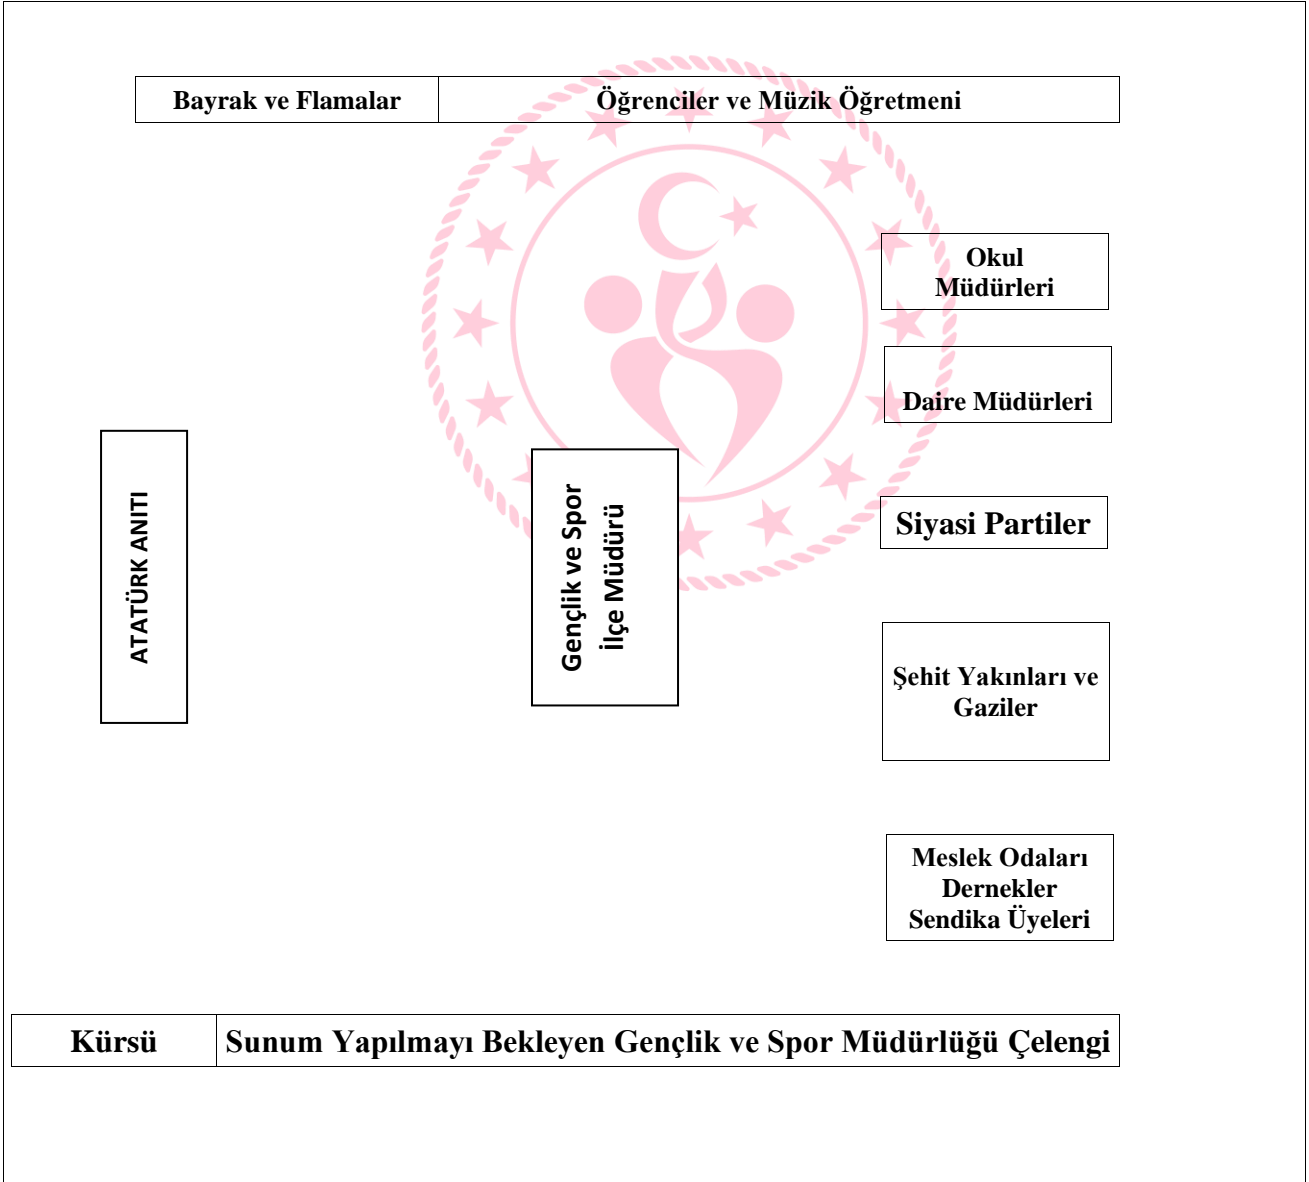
| Bayrak ve Flamalar | Öğrenciler ve Müzik Öğretmeni |
|---|---|

Okul Müdürleri

Daire Müdürleri

ATATÜRK ANITI

Gençlik ve Spor İlçe Müdürü

Siyasi Partiler

Şehit Yakınları ve Gaziler

Meslek Odaları Dernekler Sendika Üyeleri

| Kürsü | Sunum Yapılmayı Bekleyen Gençlik ve Spor Müdürlüğü Çelengi |
|---|---|